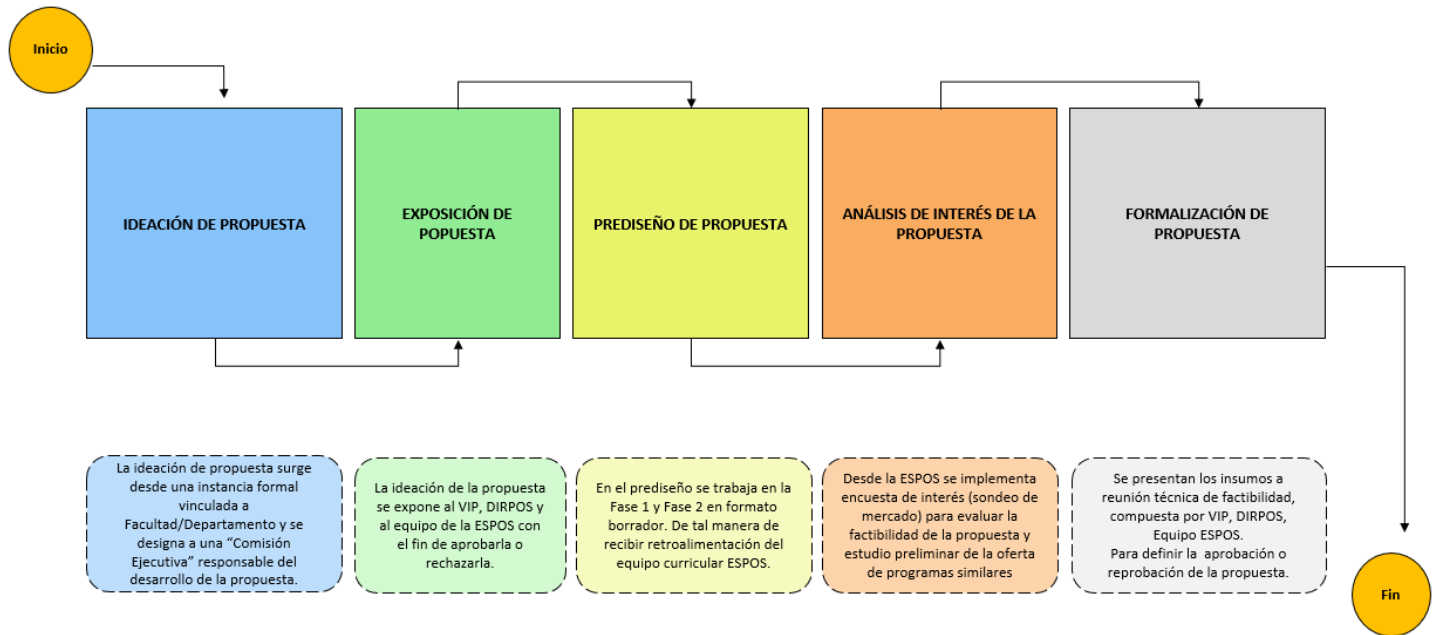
Inicio

IDEACIÓN DE PROPUESTA

EXPOSICIÓN DE POPUESTA

PREDISEÑO DE PROPUESTA

ANÁLISIS DE INTERÉS DE LA PROPUESTA

FORMALIZACIÓN DE PROPUESTA

La ideación de propuesta surge desde una instancia formal vinculada a Facultad/Departamento y se designa a una "Comisión Ejecutiva" responsable del desarrollo de la propuesta.

La ideación de la propuesta se expone al VIP, DIRPOS y al equipo de la ESPOS con el fin de aprobarla o rechazarla.

En el prediseño se trabaja en la Fase 1 y Fase 2 en formato borrador. De tal manera de recibir retroalimentación del equipo curricular ESPOS.

Desde la ESPOS se implementa encuesta de interés (sondeo de mercado) para evaluar la factibilidad de la propuesta y estudio preliminar de la oferta de programas similares

Se presentan los insumos a reunión técnica de factibilidad, compuesta por VIP, DIRPOS, Equipo ESPOS.
Para definir la aprobación o reprobación de la propuesta.

Fin